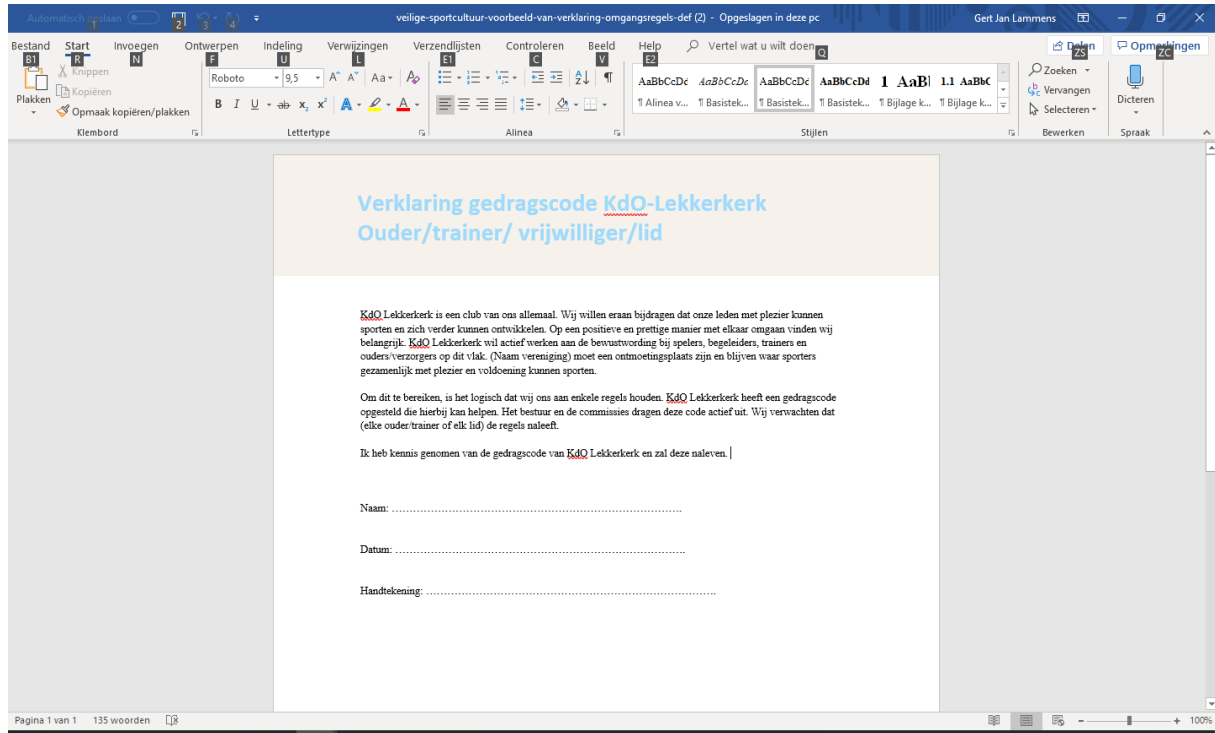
Automatisch opslaan 1 2 3 4 veilige-sportcultuur-voorbeeld-van-verklaring-omgangsregels-def (2) - Opgeslagen in deze pc Gert Jan Lammens

Bestand B1 Start R Invoegen N Ontwerpen F Indeling U Verwijzingen L Verzendlijsten E1 Controleren C Beeld V Help E2 Vertel wat u wilt doen Q Delen ZS Opmerkingen ZC

Plakken Knippen Kopiëren Opmaak kopiëren/plakken Klembord
Roboto 9,5 Lettertype
Alinea
AaBbCcDc ¶ Alinea v... AaBbCcDc ¶ Basistek... AaBbCcDc ¶ Basistek... AaBbCcDd ¶ Basistek... 1 AaBl ¶ Bijlage k... 1.1 AaBbC ¶ Bijlage k... Stijlen
Zoeken Vervangen Selecteren Bewerken
Dicteren Spraak

Verklaring gedragscode KdO-Lekkerkerk
Ouder/trainer/ vrijwilliger/lid

KdO Lekkerkerk is een club van ons allemaal. Wij willen eraan bijdragen dat onze leden met plezier kunnen sporten en zich verder kunnen ontwikkelen. Op een positieve en prettige manier met elkaar omgaan vinden wij belangrijk. KdO Lekkerkerk wil actief werken aan de bewustwording bij spelers, begeleiders, trainers en ouders/verzorgers op dit vlak. (Naam vereniging) moet een ontmoetingsplaats zijn en blijven waar sporters gezamenlijk met plezier en voldoening kunnen sporten.

Om dit te bereiken, is het logisch dat wij ons aan enkele regels houden. KdO Lekkerkerk heeft een gedragscode opgesteld die hierbij kan helpen. Het bestuur en de commissies dragen deze code actief uit. Wij verwachten dat (elke ouder/trainer of elk lid) de regels naleeft.

Ik heb kennis genomen van de gedragscode van KdO Lekkerkerk en zal deze naleven.

Naam: ……………………………………………………………………….

Datum: ……………………………………………………………………….

Handtekening: ……………………………………………………………………….

Pagina 1 van 1 135 woorden 100%